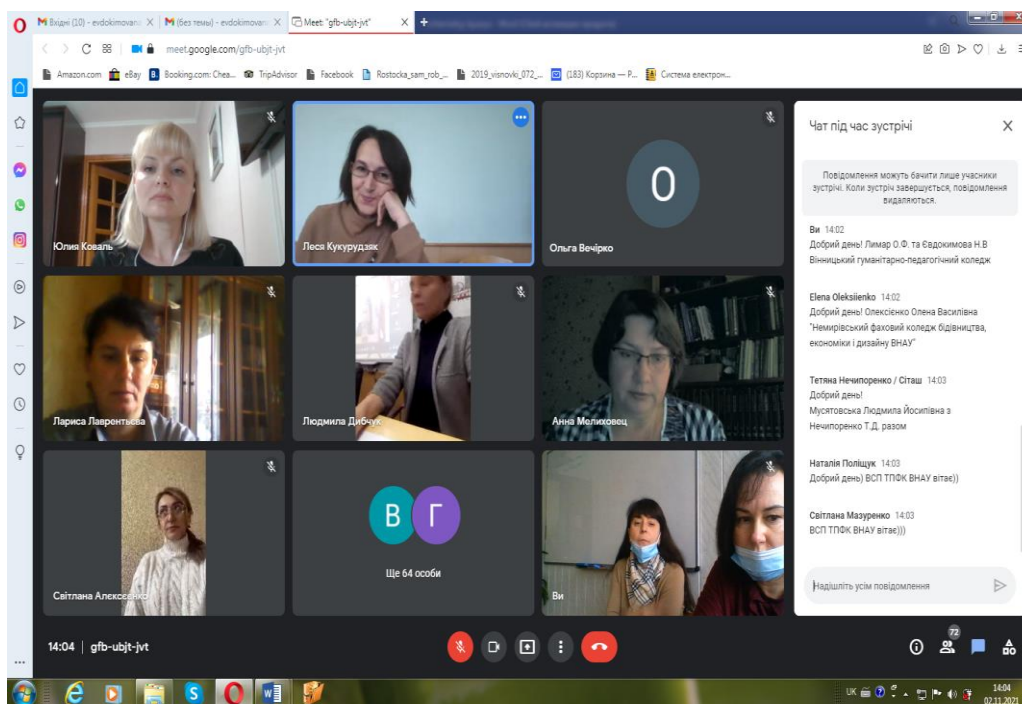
M Вхідні (10) - evdokimova... × M (без темы) - evdokimova... × Meet: "gfb-ubjt-jvt" ×

meet.google.com/gfb-ubjt-jvt

Amazon.com eBay Booking.com: Chea... TripAdvisor Facebook Rostocka_sam_rob_... 2019_visnovki_072_... (183) Корзина — P... Система електрон...

Юлия Коваль

Леся Кукурудзяк

О

Ольга Вечірко

Лариса Лаврентьєва

Людмила Дибчук

Анна Мелиховец

Світлана Алексеєнко

В Г

Ще 64 особи

Ви

Чат під час зустрічі

Повідомлення можуть бачити лише учасники зустрічі. Коли зустріч завершується, повідомлення видаляються.

Ви 14:02
Добрий день! Лимар О.Ф. та Євдокимова Н.В Вінницький гуманітарно-педагогічний коледж

Elena Oleksiienko 14:02
Добрий день! Олексієнко Олена Василівна "Немирівський фаховий коледж будівництва, економіки і дизайну ВНАУ"

Тетяна Нечипоренко / Сiташ 14:03
Добрий день!
Мусятовська Людмила Йосипівна з Нечипоренко Т.Д. разом

Наталія Поліщук 14:03
Добрий день) ВСП ТПФК ВНАУ вітає))

Світлана Мазуренко 14:03
ВСП ТПФК ВНАУ вітає)))

Надішліть усім повідомлення

14:04 | gfb-ubjt-jvt

72

UK 14:04 02.11.2021